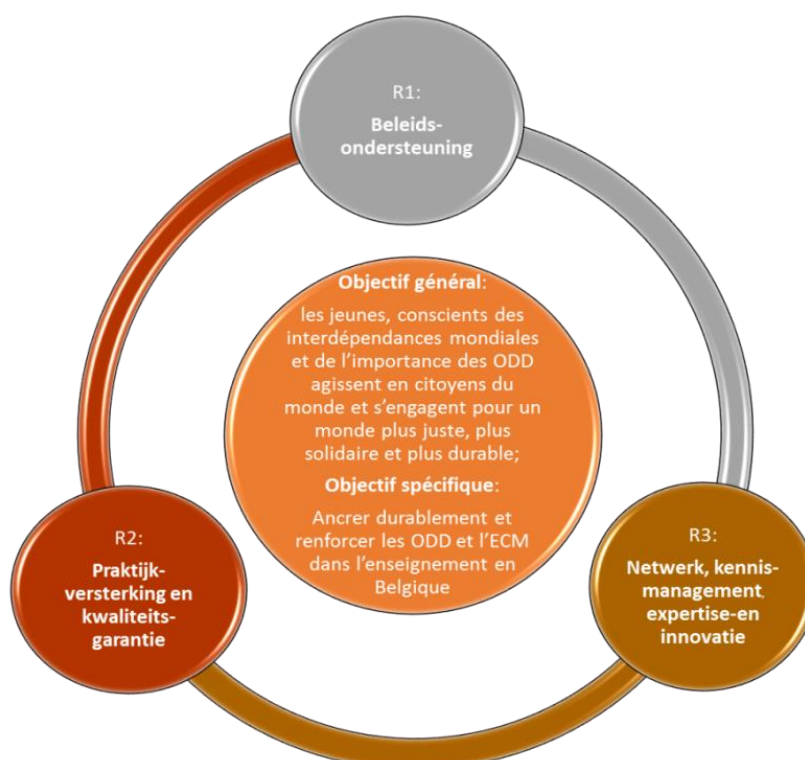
R1:
Beleids-ondersteuning

Objectif général:
les jeunes, conscients des interdépendances mondiales et de l'importance des ODD agissent en citoyens du monde et s'engagent pour un monde plus juste, plus solidaire et plus durable;

Objectif spécifique:
Ancrer durablement et renforcer les ODD et l'ECM dans l'enseignement en Belgique

R2:
Praktijk-versterking en kwaliteits-garantie

R3:
Netwerk, kennis-management, expertise-en innovatie